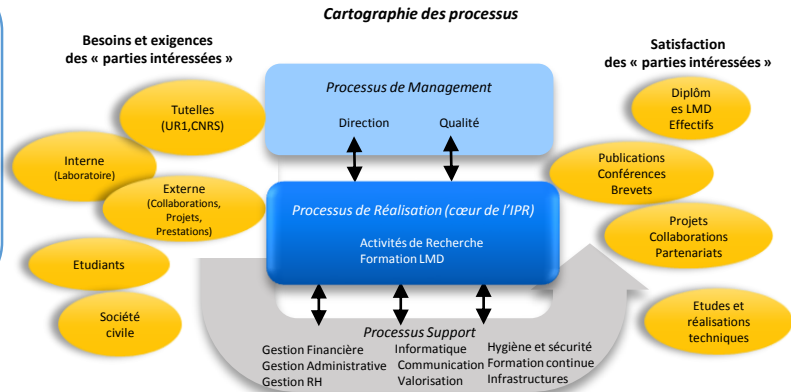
Cartographie des processus

Besoins et exigences des « parties intéressées »

Tutelles (UR1,CNRS)

Interne (Laboratoire)

Externe (Collaborations, Projets, Prestations)

Etudiants

Société civile

Processus de Management

Direction

Qualité

Processus de Réalisation (cœur de l'IPR)

Activités de Recherche
Formation LMD

Processus Support

Gestion Financière
Gestion Administrative
Gestion RH

Informatique
Communication
Valorisation

Hygiène et sécurité
Formation continue
Infrastructures

Satisfaction des « parties intéressées »

Diplômes LMD Effectifs

Publications Conférences Brevets

Projets Collaborations Partenariats

Etudes et réalisations techniques